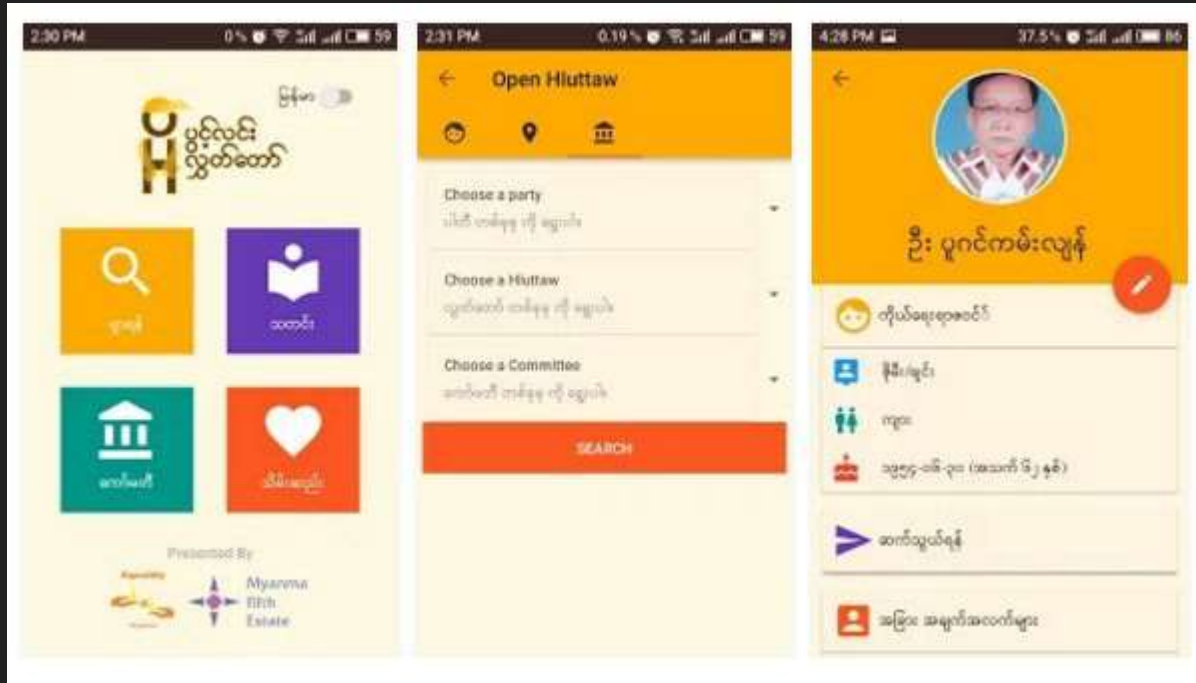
2:30 PM 0% 59

မြန်မာ

ပွင့်လင်း လွှတ်တော်

ရှာရန်

သတင်း

ကော်မတီ

သိမ်းဆည်း

Presented By

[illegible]

Myanmar Fifth Estate

2:31 PM 0.19% 59

Open Hluttaw

Choose a party
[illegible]

Choose a Hluttaw
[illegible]

Choose a Committee
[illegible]

SEARCH

4:28 PM 37.5% 86

ဦး ပွင့်ကမ်းလျှံ

ကိုယ်ရေးရာဇဝင်

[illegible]

ကျား

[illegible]

ဆက်သွယ်ရန်

အခြား အချက်အလက်များ